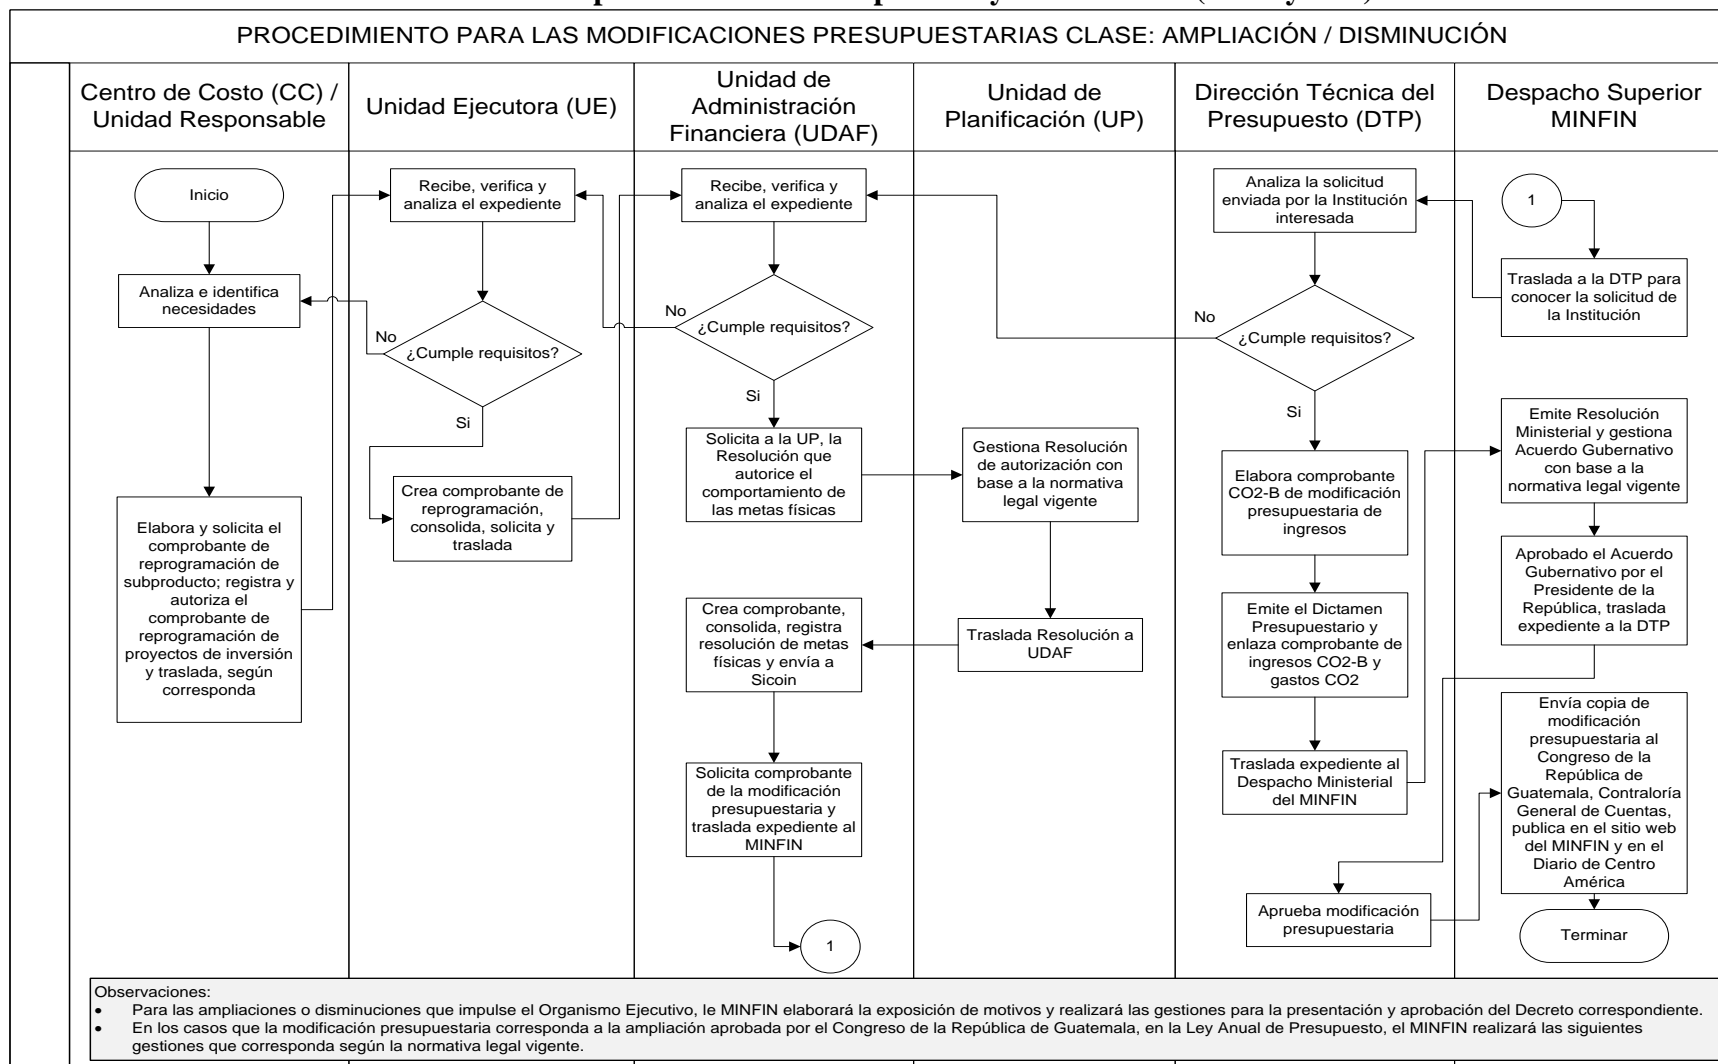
PROCEDIMIENTO PARA LAS MODIFICACIONES PRESUPUESTARIAS CLASE: AMPLIACIÓN / DISMINUCIÓN

Centro de Costo (CC) / Unidad Responsable

Unidad Ejecutora (UE)

Unidad de Administración Financiera (UDAF)

Unidad de Planificación (UP)

Dirección Técnica del Presupuesto (DTP)

Despacho Superior MINFIN

Inicio

Analiza e identifica necesidades

Elabora y solicita el comprobante de reprogramación de subproducto; registra y autoriza el comprobante de reprogramación de proyectos de inversión y traslada, según corresponda

Recibe, verifica y analiza el expediente

No

¿Cumple requisitos?

Si

Crea comprobante de reprogramación, consolida, solicita y traslada

Recibe, verifica y analiza el expediente

No

¿Cumple requisitos?

Si

Solicita a la UP, la Resolución que autorice el comportamiento de las metas físicas

Crea comprobante, consolida, registra resolución de metas físicas y envía a Sicoin

Solicita comprobante de la modificación presupuestaria y traslada expediente al MINFIN

1

Gestiona Resolución de autorización con base a la normativa legal vigente

Traslada Resolución a UDAF

Analiza la solicitud enviada por la Institución interesada

No

¿Cumple requisitos?

Si

Elabora comprobante CO2-B de modificación presupuestaria de ingresos

Emite el Dictamen Presupuestario y enlaza comprobante de ingresos CO2-B y gastos CO2

Traslada expediente al Despacho Ministerial del MINFIN

Aprueba modificación presupuestaria

1

Traslada a la DTP para conocer la solicitud de la Institución

Emite Resolución Ministerial y gestiona Acuerdo Gubernativo con base a la normativa legal vigente

Aprobado el Acuerdo Gubernativo por el Presidente de la República, traslada expediente a la DTP

Envía copia de modificación presupuestaria al Congreso de la República de Guatemala, Contraloría General de Cuentas, publica en el sitio web del MINFIN y en el Diario de Centro América

Terminar

Observaciones:
• Para las ampliaciones o disminuciones que impulse el Organismo Ejecutivo, le MINFIN elaborará la exposición de motivos y realizará las gestiones para la presentación y aprobación del Decreto correspondiente.
• En los casos que la modificación presupuestaria corresponda a la ampliación aprobada por el Congreso de la República de Guatemala, en la Ley Anual de Presupuesto, el MINFIN realizará las siguientes gestiones que corresponda según la normativa legal vigente.